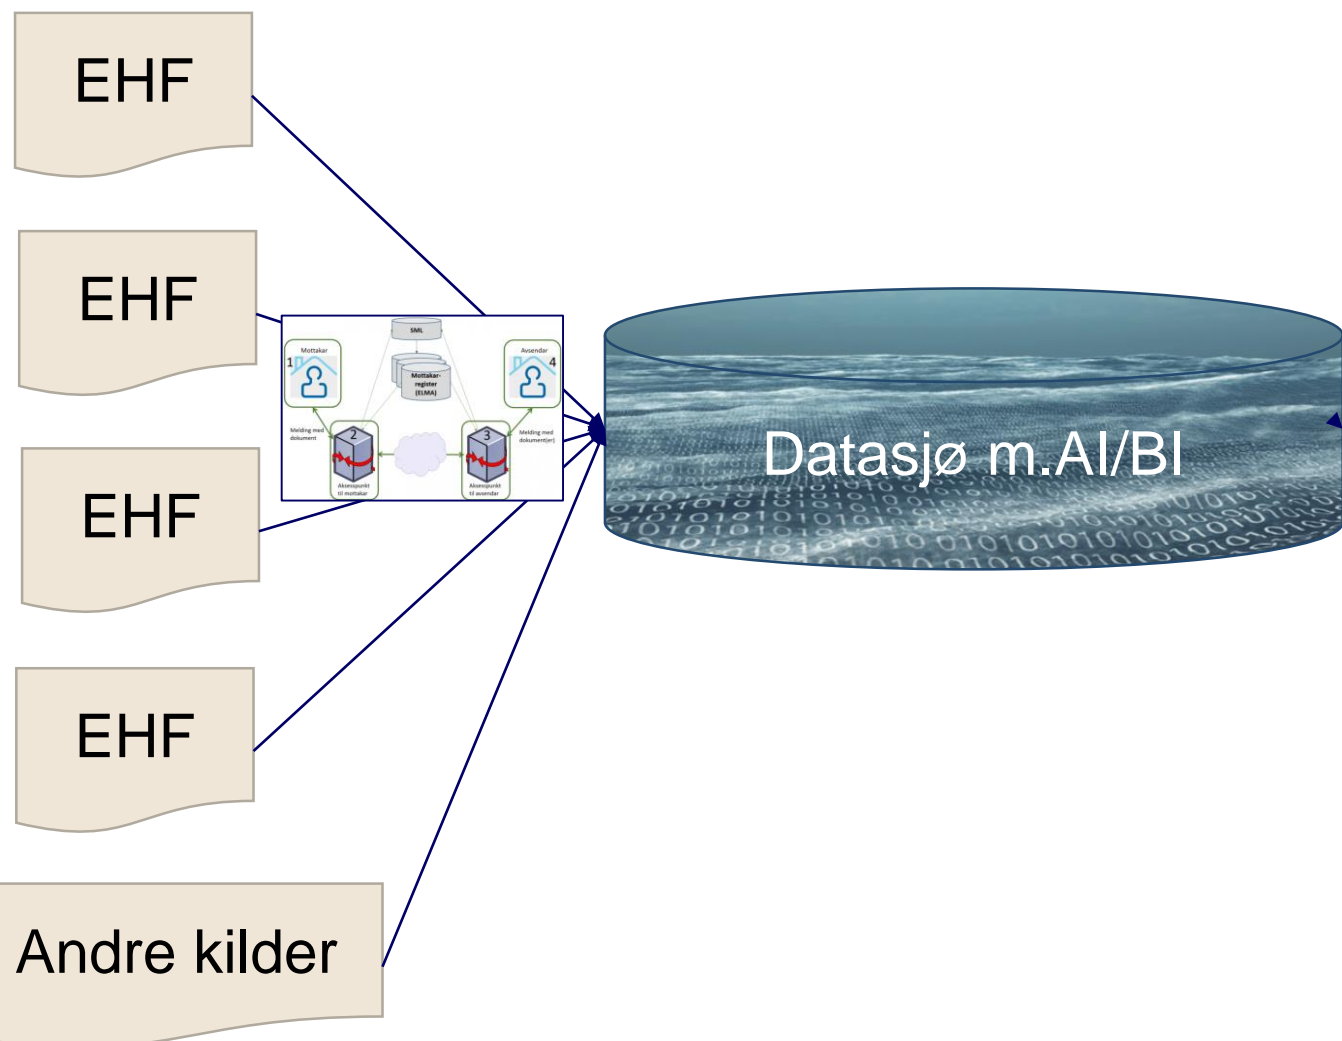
EHF

EHF

EHF

EHF

Andre kilder

SML

Mottakar

1

Mottakar-register (ELMA)

Avsendar

4

Melding med dokument

2

3

Melding med dokument(er)

Aksesspunkt til mottakar

Aksesspunkt til avsendar

Datasjø m.AI/BI